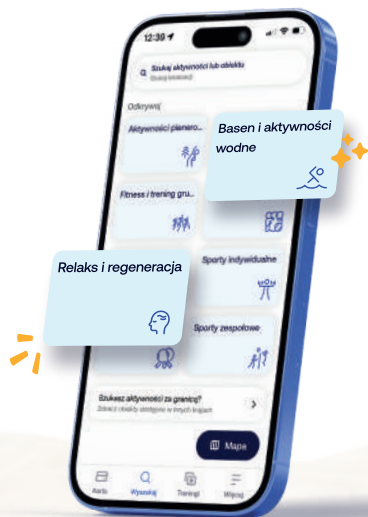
12:39

Szukaj aktywności lub obiektu
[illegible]

Odkrywaj

Aktywności plenero...

Basen i aktywności wodne

Fitness i trening gru...

Relaks i regeneracja

Sporty indywidualne

Sporty zespołowe

Szukasz aktywności za granicą?
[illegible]

Mapa

Karta
Wyszukaj
Treningi
Więcej